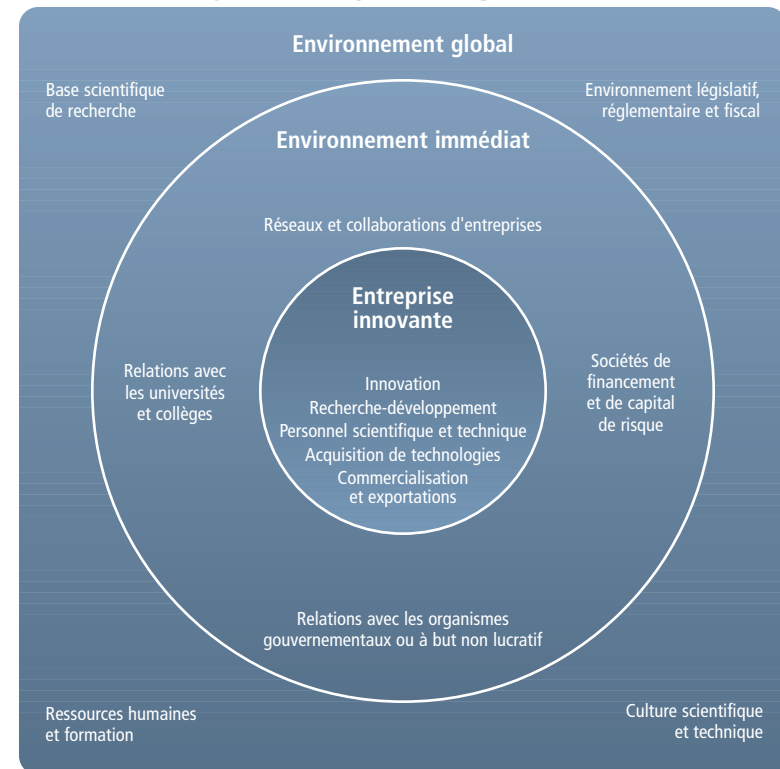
Environnement global

Base scientifique de recherche

Environnement législatif, réglementaire et fiscal

Environnement immédiat

Réseaux et collaborations d'entreprises

Entreprise innovante

Relations avec les universités et collèges

Innovation
Recherche-développement
Personnel scientifique et technique
Acquisition de technologies
Commercialisation et exportations

Sociétés de financement et de capital de risque

Relations avec les organismes gouvernementaux ou à but non lucratif

Ressources humaines et formation

Culture scientifique et technique